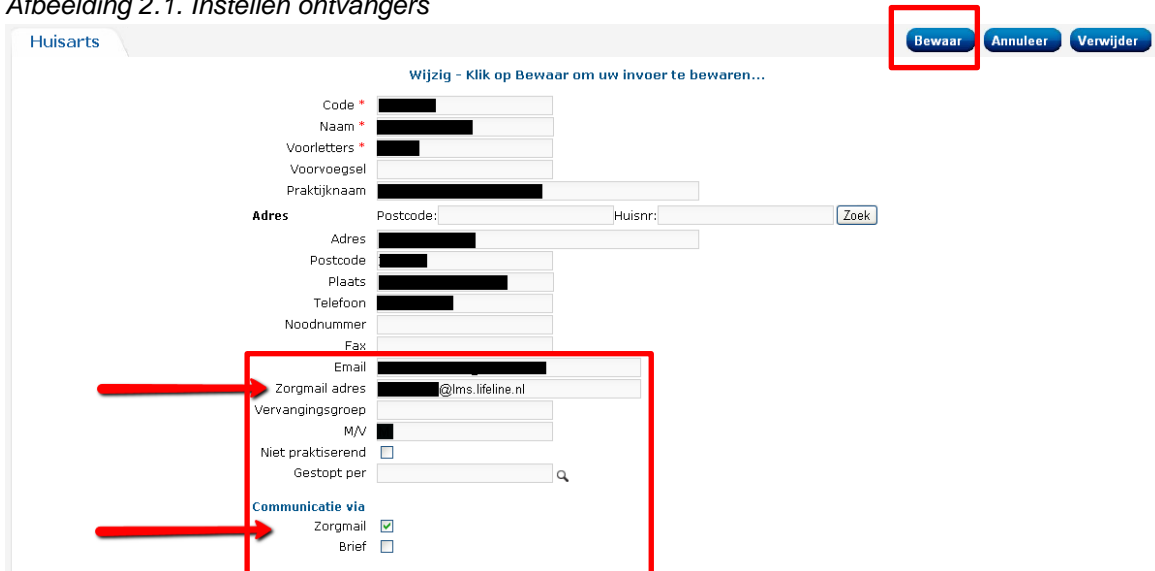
Afbeelding 2.1. Instellen ontvangers

Huisarts

Bewaar Annuleer Verwijder

Wijzig - Klik op Bewaar om uw invoer te bewaren...

Code *
Naam *
Voorletters *
Voorvoegsel
Praktijknaam

Adres Postcode: Huisnr: Zoek

Adres
Postcode
Plaats
Telefoon
Noodnummer
Fax
Email
Zorgmail adres @lms.lifeline.nl
Vervangingsgroep
M/V
Niet praktiserend
Gestopt per

Communicatie via
Zorgmail
Brief